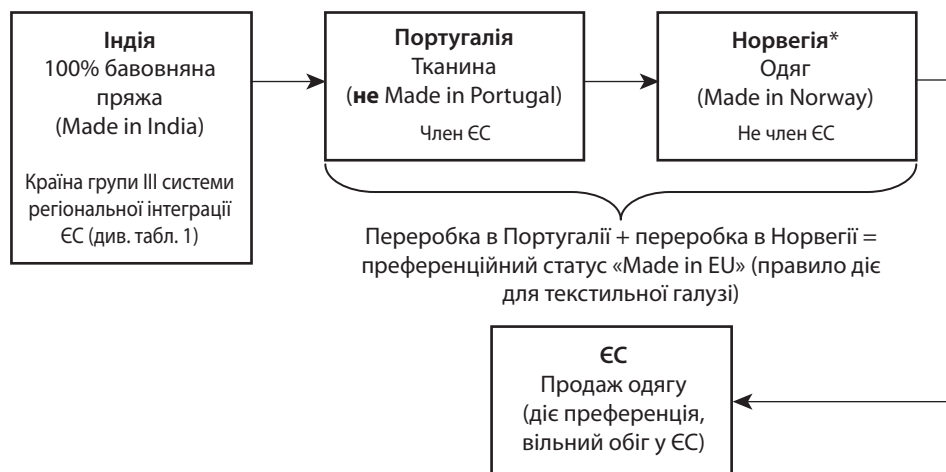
**Індія**
100% бавовняна пряжа
(Made in India)

Країна групи III системи регіональної інтеграції ЄС (див. табл. 1)

**Португалія**
Тканина
(**не** Made in Portugal)

Член ЄС

**Норвегія***
Одяг
(Made in Norway)

Не член ЄС

Переробка в Португалії + переробка в Норвегії = преференційний статус «Made in EU» (правило діє для текстильної галузі)

**ЄС**
Продаж одягу
(діє преференція, вільний обіг у ЄС)